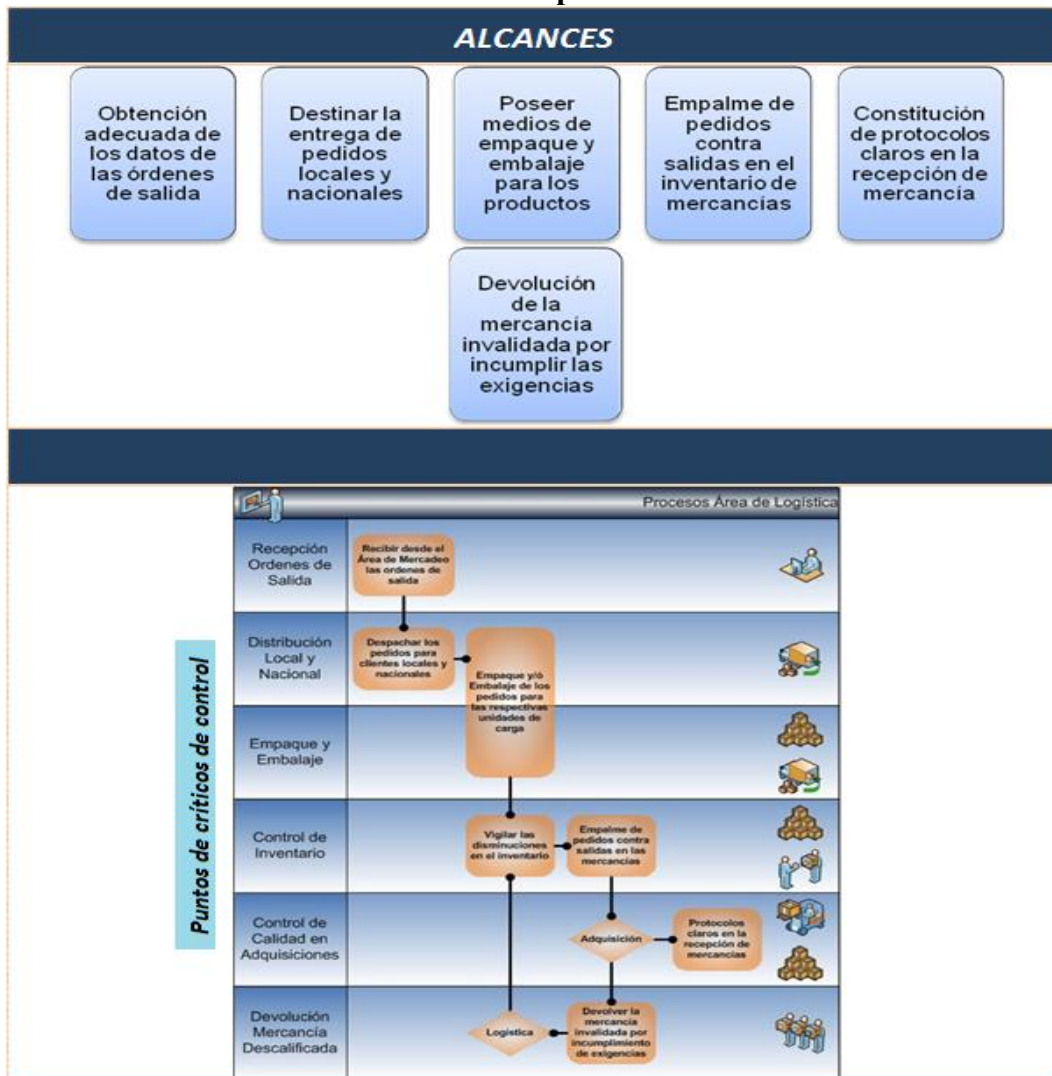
ALCANCES

Obtención adecuada de los datos de las órdenes de salida

Destinar la entrega de pedidos locales y nacionales

Poseer medios de empaque y embalaje para los productos

Empalme de pedidos contra salidas en el inventario de mercancías

Constitución de protocolos claros en la recepción de mercancía

Devolución de la mercancía invalidada por incumplir las exigencias

Puntos de críticos de control

Procesos Área de Logística

Recepción Ordenes de Salida

Recibir desde el Área de Mercadeo las ordenes de salida

Distribución Local y Nacional

Despachar los pedidos para clientes locales y nacionales

Empaque y/ó Embalaje de los pedidos para las respectivas unidades de carga

Empaque y Embalaje

Control de Inventario

Vigilar las disminuciones en el inventario

Empalme de pedidos contra salidas en las mercancías

Control de Calidad en Adquisiciones

Adquisición

Protocolos claros en la recepción de mercancías

Devolución Mercancía Descalificada

Logística

Devolver la mercancía invalidada por incumplimiento de exigencias